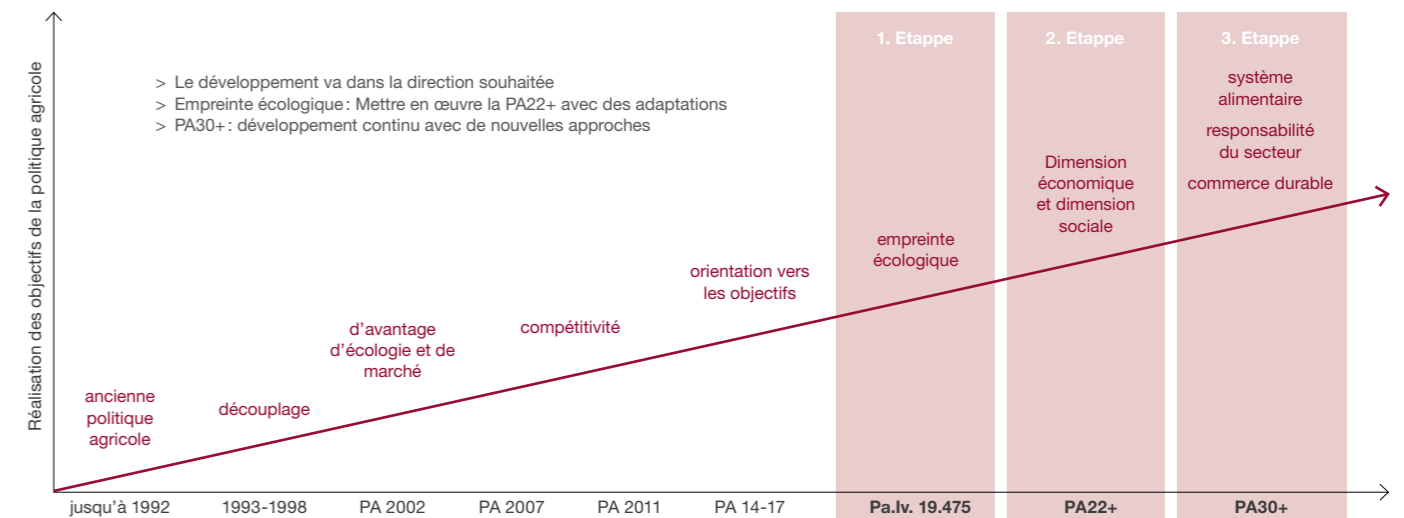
Réalisation des objectifs de la politique agricole

> Le développement va dans la direction souhaitée
> Empreinte écologique : Mettre en œuvre la PA22+ avec des adaptations
> PA30+ : développement continu avec de nouvelles approches

1. Etappe
2. Etappe
3. Etappe

système alimentaire

responsabilité du secteur

commerce durable

Dimension économique et dimension sociale

empreinte écologique

orientation vers les objectifs

compétitivité

d'avantage d'écologie et de marché

découplage

ancienne politique agricole

jusqu'à 1992
1993-1998
PA 2002
PA 2007
PA 2011
PA 14-17
Pa.Iv. 19.475
PA22+
PA30+